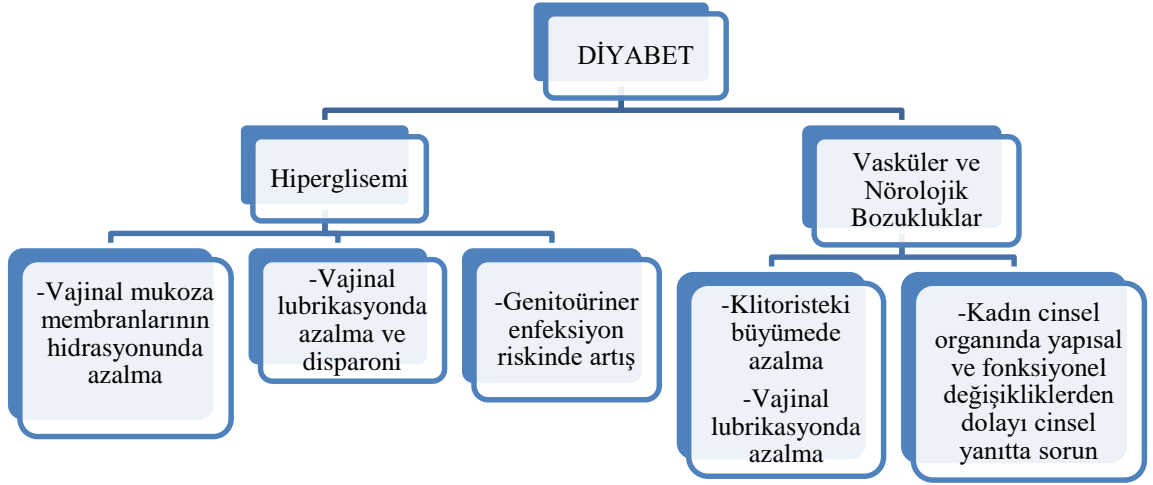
DİYABET

Hiperglisemi

Vasküler ve Nörolojik Bozukluklar

-Vajinal mukoza membranlarının hidrasyonunda azalma

-Vajinal lubrikasyonda azalma ve disparoni

-Genitoüriner enfeksiyon riskinde artış

-Klitoristeki büyümede azalma
-Vajinal lubrikasyonda azalma

-Kadın cinsel organında yapısal ve fonksiyonel değişikliklerden dolayı cinsel yanıtta sorun